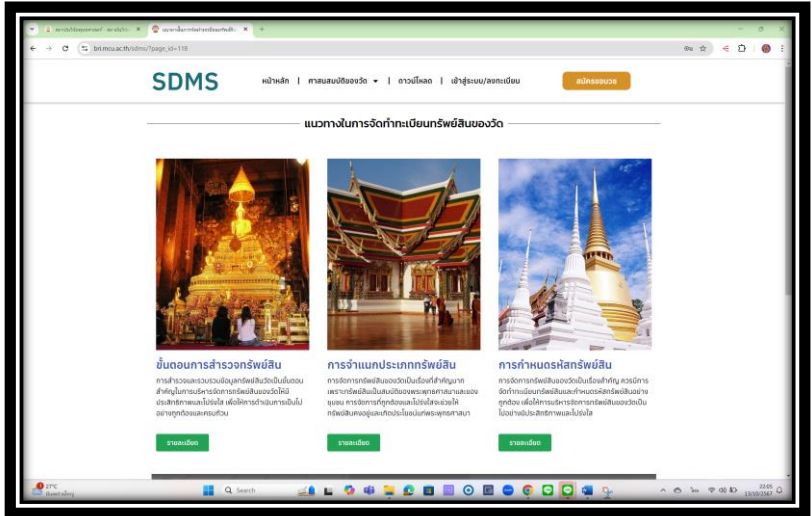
bri.mcu.ac.th/sdms/?page_id=118

SDMS

หน้าหลัก | ศาสนสมบัติของวัด ▾ | ดาวน์โหลด | เข้าสู่ระบบ/ลงทะเบียน

สมัครสอบวจ

แนวทางในการจัดทำทะเบียนทรัพย์สินของวัด

ขั้นตอนการสำรวจทรัพย์สิน

การสำรวจและรวบรวมข้อมูลทรัพย์สินวัดเป็นขั้นตอนสำคัญในการบริหารจัดการทรัพย์สินของวัดให้มีประสิทธิภาพและโปร่งใส เพื่อให้การดำเนินการเป็นไปอย่างถูกต้องและครบถ้วน

รายละเอียด

การจำแนกประเภททรัพย์สิน

การจัดการทรัพย์สินของวัดเป็นเรื่องที่สำคัญมาก เพราะทรัพย์สินเป็นสมบัติของพระพุทธศาสนาและของชุมชน การจัดการที่ถูกต้องและโปร่งใสจะช่วยให้ทรัพย์สินคงอยู่และเกิดประโยชน์แก่พระพุทธศาสนา

รายละเอียด

การกำหนดรหัสทรัพย์สิน

การจัดการทรัพย์สินของวัดเป็นเรื่องสำคัญ ควรมีการจัดทำทะเบียนทรัพย์สินและกำหนดรหัสทรัพย์สินอย่างถูกต้อง เพื่อให้การบริหารจัดการทรัพย์สินของวัดเป็นไปอย่างมีประสิทธิภาพและโปร่งใส

รายละเอียด

27°C

Search

22:05
13/10/2567